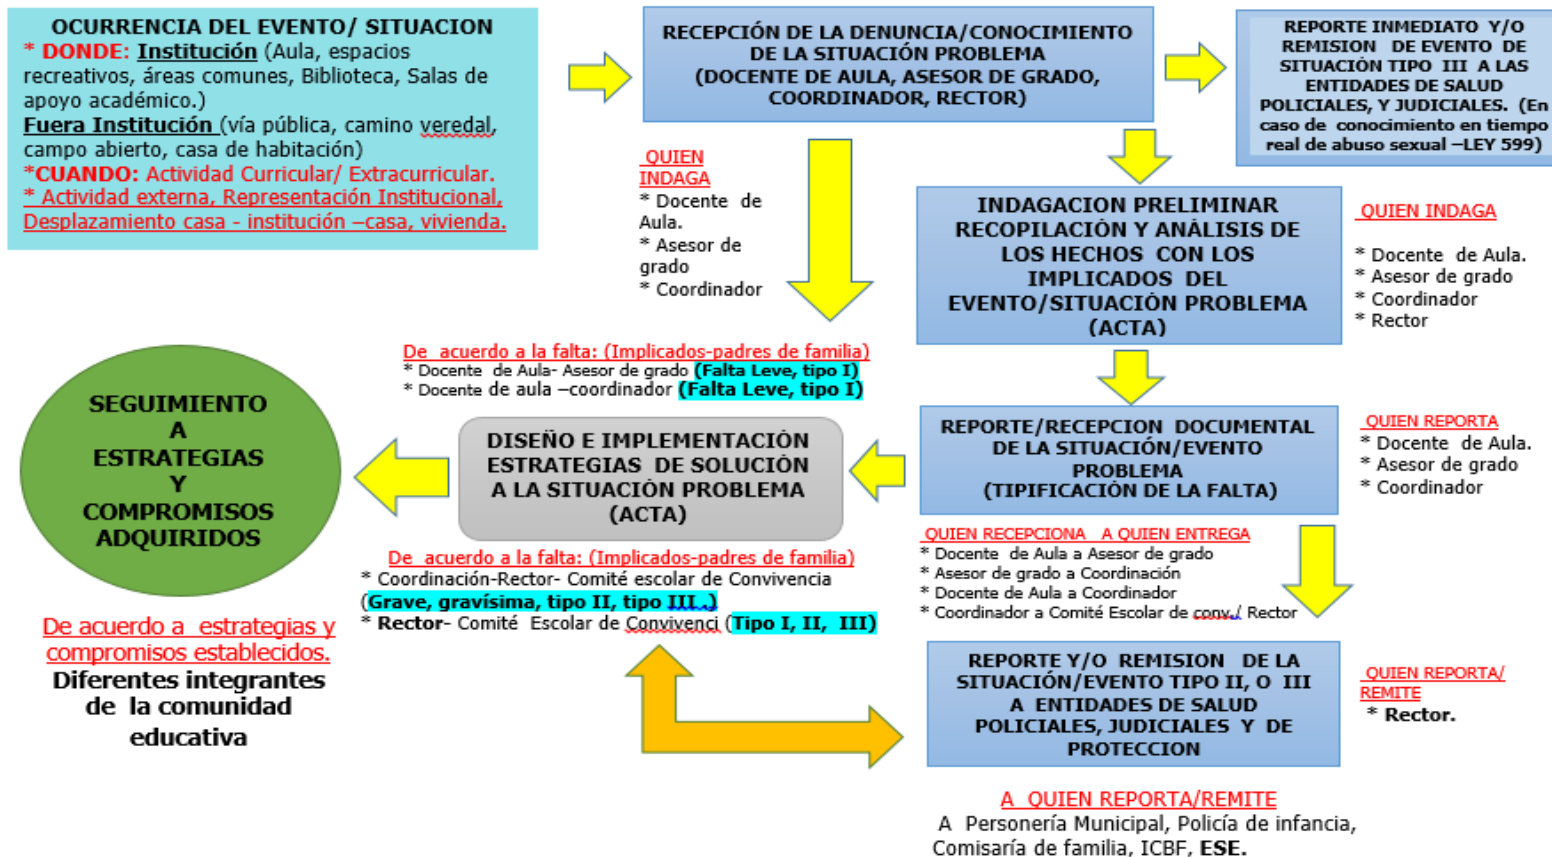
OCURRENCIA DEL EVENTO/ SITUACION
* DONDE: Institución (Aula, espacios recreativos, áreas comunes, Biblioteca, Salas de apoyo académico.)
Fuera Institución (vía pública, camino veredal, campo abierto, casa de habitación)
*CUANDO: Actividad Curricular/ Extracurricular.
* Actividad externa, Representación Institucional, Desplazamiento casa - institución –casa, vivienda.

RECEPCIÓN DE LA DENUNCIA/CONOCIMIENTO DE LA SITUACIÓN PROBLEMA (DOCENTE DE AULA, ASESOR DE GRADO, COORDINADOR, RECTOR)

REPORTE INMEDIATO Y/O REMISION DE EVENTO DE SITUACIÓN TIPO III A LAS ENTIDADES DE SALUD POLICIALES, Y JUDICIALES. (En caso de conocimiento en tiempo real de abuso sexual –LEY 599)

QUIEN INDAGA
* Docente de Aula.
* Asesor de grado
* Coordinador

INDAGACION PRELIMINAR RECOPILACIÓN Y ANÁLISIS DE LOS HECHOS CON LOS IMPLICADOS DEL EVENTO/SITUACIÒN PROBLEMA (ACTA)

QUIEN INDAGA
* Docente de Aula.
* Asesor de grado
* Coordinador
* Rector

De acuerdo a la falta: (Implicados-padres de familia)
* Docente de Aula- Asesor de grado (Falta Leve, tipo I)
* Docente de aula –coordinador (Falta Leve, tipo I)

SEGUIMIENTO A ESTRATEGIAS Y COMPROMISOS ADQUIRIDOS

DISEÑO E IMPLEMENTACIÓN ESTRATEGIAS DE SOLUCIÓN A LA SITUACIÓN PROBLEMA (ACTA)

REPORTE/RECEPCION DOCUMENTAL DE LA SITUACIÓN/EVENTO PROBLEMA (TIPIFICACIÓN DE LA FALTA)

QUIEN REPORTA
* Docente de Aula.
* Asesor de grado
* Coordinador

QUIEN RECEPCIONA A QUIEN ENTREGA
* Docente de Aula a Asesor de grado
* Asesor de grado a Coordinación
* Docente de Aula a Coordinador
* Coordinador a Comité Escolar de conv./ Rector

De acuerdo a la falta: (Implicados-padres de familia)
* Coordinación-Rector- Comité escolar de Convivencia (Grave, gravísima, tipo II, tipo III.)
* Rector- Comité Escolar de Convivenci (Tipo I, II, III)

De acuerdo a estrategias y compromisos establecidos.
Diferentes integrantes de la comunidad educativa

REPORTE Y/O REMISION DE LA SITUACIÓN/EVENTO TIPO II, O III A ENTIDADES DE SALUD POLICIALES, JUDICIALES Y DE PROTECCION

QUIEN REPORTA/ REMITE
* Rector.

A QUIEN REPORTA/REMITE
A Personería Municipal, Policía de infancia, Comisaría de familia, ICBF, ESE.